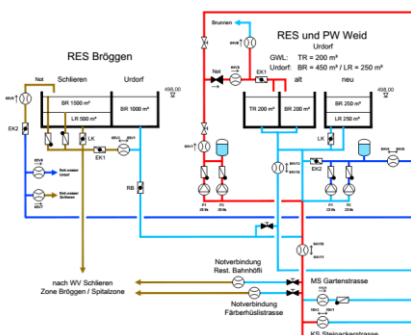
RES Bröggen

Schlieren

Urdorf

Not

BR 1500 m³

BR 1000 m³

LR 500 m³

LK

EK1

EK2

RB

488.00

Brunnen

RES und PW Weid

Urdorf

GWL: TR = 200 m³

Urdorf: BR = 450 m³ / LR = 250 m³

Not

EK1

alt

neu

TR 200 m³

BR 200 m³

BR 250 m³

LR 250 m³

LK

EK2

488.00

Notverbindung Rest. Bahnhöfli

Notverbindung Färberhüslistrasse

MS Gartenstrasse

KS Steinackerstrasse

nach WV Schlieren Zone Bröggen / Spitalzone